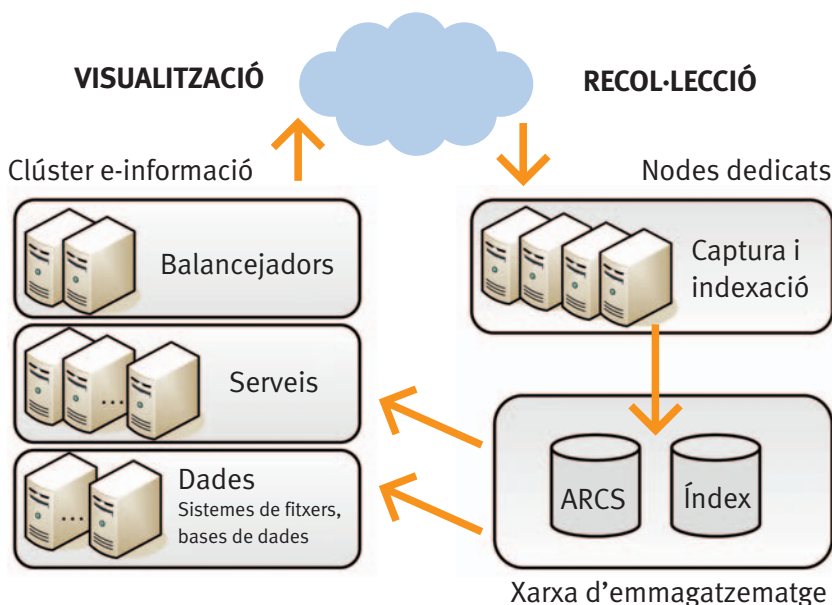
VISUALITZACIÓ

RECOL·LECCIÓ

Clúster e-informació

Nodes dedicats

Balancejadors

Captura i indexació

Serveis

...

Dades
Sistemes de fitxers, bases de dades

...

ARCS

Índex

Xarxa d'emmagatzematge